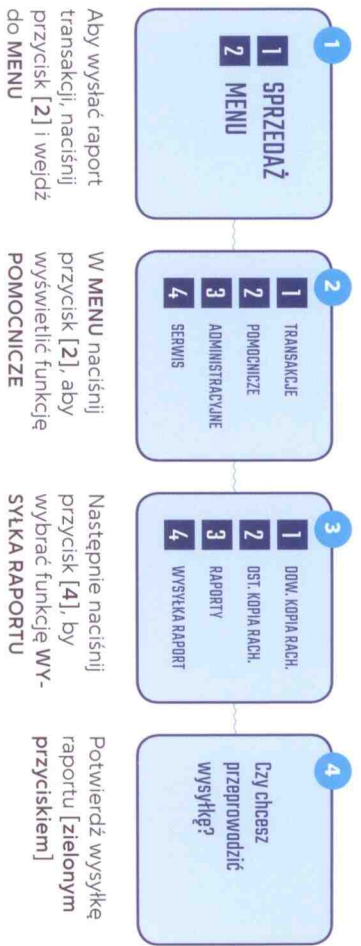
1

1 SPRZEDAŻ
2 MENU

Aby wysłać raport transakcji, naciśnij przycisk [2] i wejdź do MENU

2

1 TRANSAKCJE
2 POMOCNICZE
3 ADMINISTRACYJNE
4 SERWIS

W MENU naciśnij przycisk [2], aby wyświetlić funkcje POMOCNICZE

3

1 DOW. KOPIA RACH.
2 OST. KOPIA RACH.
3 RAPORTY
4 WYSYŁKA RAPORT

Następnie naciśnij przycisk [4], by wybrać funkcję WYSYŁKA RAPORTU

4

Czy chcesz przeprowadzić wysyłkę?

Potwierdź wysyłkę raportu [zielonym przyciskiem]